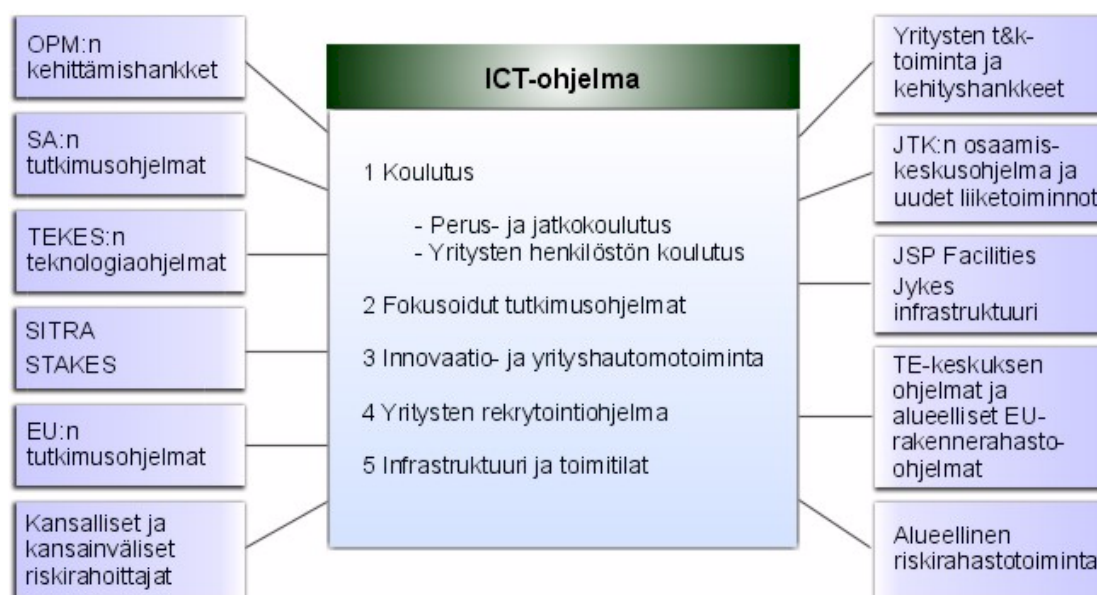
OPM:n kehittämishankket

SA:n tutkimusohjelmat

TEKES:n teknologiaohjelmat

SITRA
STAKES

EU:n tutkimusohjelmat

Kansalliset ja kansainväliset riskirahoittajat

ICT-ohjelma

1 Koulutus

- Perus- ja jatkokoulutus
- Yritysten henkilöstön koulutus

2 Fokusoidut tutkimusohjelmat

3 Innovaatio- ja yrityshautomotoiminta

4 Yritysten rekrytointiohjelma

5 Infrastruktuuri ja toimitilat

Yritysten t&k-toiminta ja kehityshankkeet

JTK:n osaamis-keskusohjelma ja uudet liiketoiminnot

JSP Facilities
Jykes infrastruktuuri

TE-keskuksen ohjelmat ja alueelliset EU-rakennerahasto-ohjelmat

Alueellinen riskirahastotoiminta